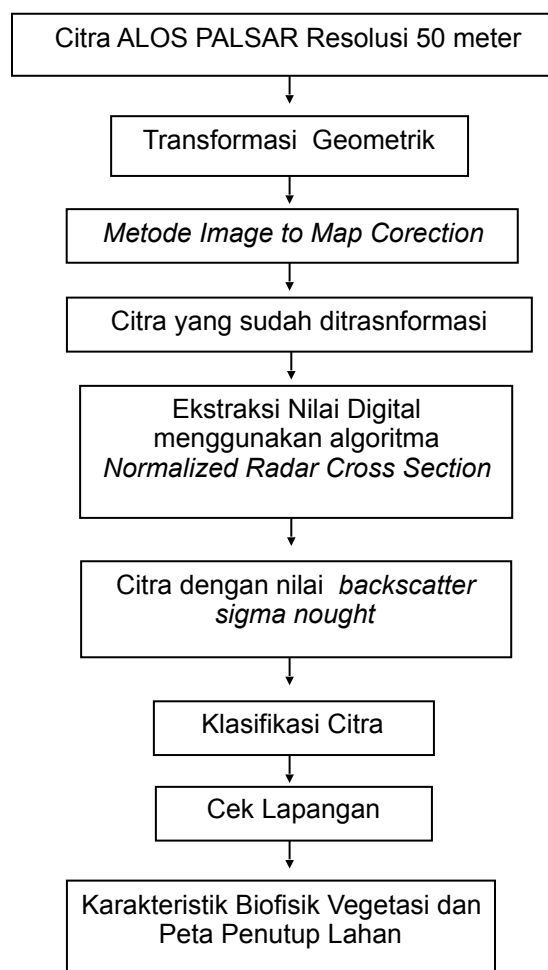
Citra ALOS PALSAR Resolusi 50 meter

Transformasi Geometrik

*Metode Image to Map Corection*

Citra yang sudah ditrasnformasi

Ekstraksi Nilai Digital menggunakan algoritma *Normalized Radar Cross Section*

Citra dengan nilai *backscatter sigma nought*

Klasifikasi Citra

Cek Lapangan

Karakteristik Biofisik Vegetasi dan Peta Penutup Lahan